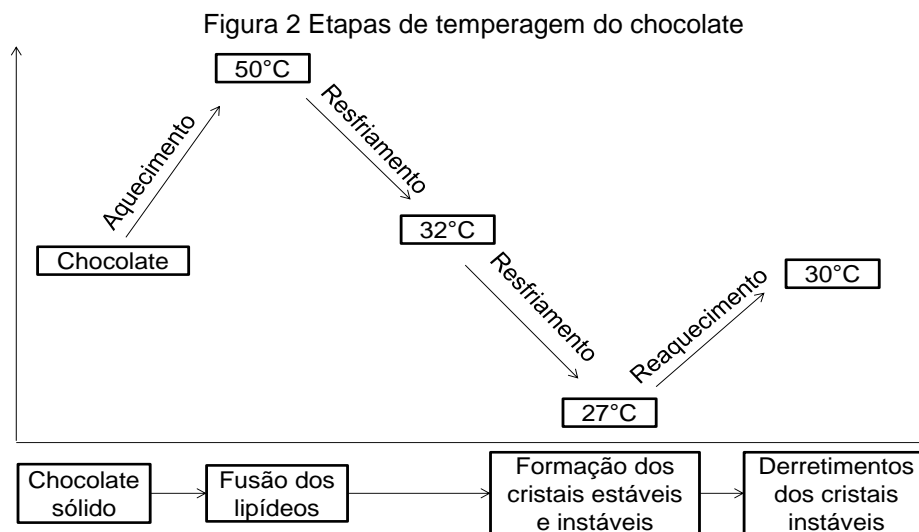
Figura 2 Etapas de temperagem do chocolate

50°C

Aquecimento

Resfriamento

Chocolate

32°C

Resfriamento

Reaquecimento

30°C

27°C

Chocolate sólido

Fusão dos lipídeos

Formação dos cristais estáveis e instáveis

Derretimentos dos cristais instáveis